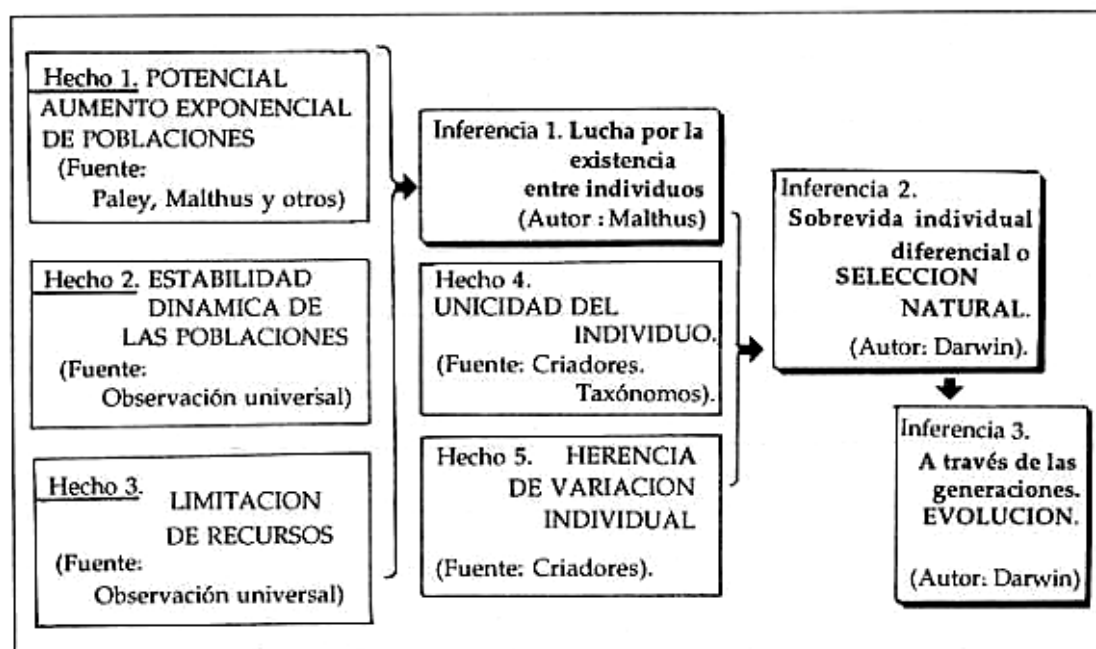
Hecho 1. POTENCIAL AUMENTO EXPONENCIAL DE POBLACIONES (Fuente: Paley, Malthus y otros)

Hecho 2. ESTABILIDAD DINAMICA DE LAS POBLACIONES (Fuente: Observación universal)

Hecho 3. LIMITACION DE RECURSOS (Fuente: Observación universal)

Inferencia 1. Lucha por la existencia entre individuos (Autor : Malthus)

Hecho 4. UNICIDAD DEL INDIVIDUO. (Fuente: Criadores. Taxónomos).

Hecho 5. HERENCIA DE VARIACION INDIVIDUAL (Fuente: Criadores).

Inferencia 2. Sobrevida individual diferencial o SELECCION NATURAL. (Autor: Darwin).

Inferencia 3. A través de las generaciones. EVOLUCION. (Autor: Darwin)